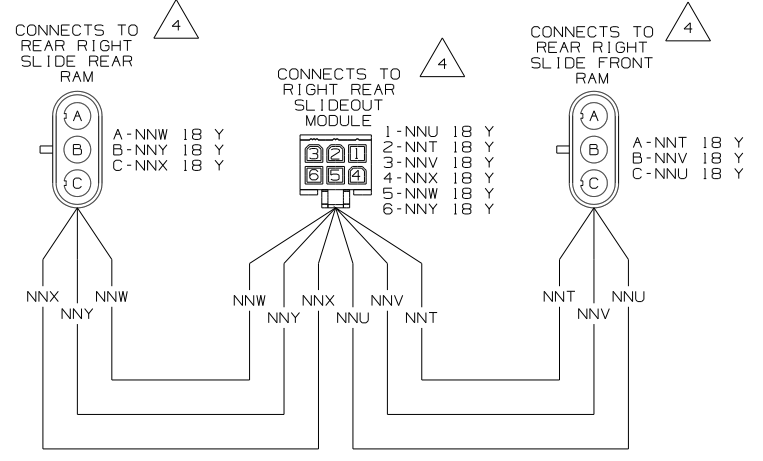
CONNECTS TO REAR RIGHT SLIDE REAR RAM

4

A
B
C

A-NNW 18 Y
B-NNY 18 Y
C-NNX 18 Y

CONNECTS TO RIGHT REAR SLIDEOUT MODULE

4

3 2 1
6 5 4

1-NNU 18 Y
2-NNT 18 Y
3-NNV 18 Y
4-NNX 18 Y
5-NNW 18 Y
6-NNY 18 Y

CONNECTS TO REAR RIGHT SLIDE FRONT RAM

4

A
B
C

A-NNT 18 Y
B-NNV 18 Y
C-NNU 18 Y

NNX NNY NNW

NNW NNY NNX NNU NNV NNT

NNT NNV NNU